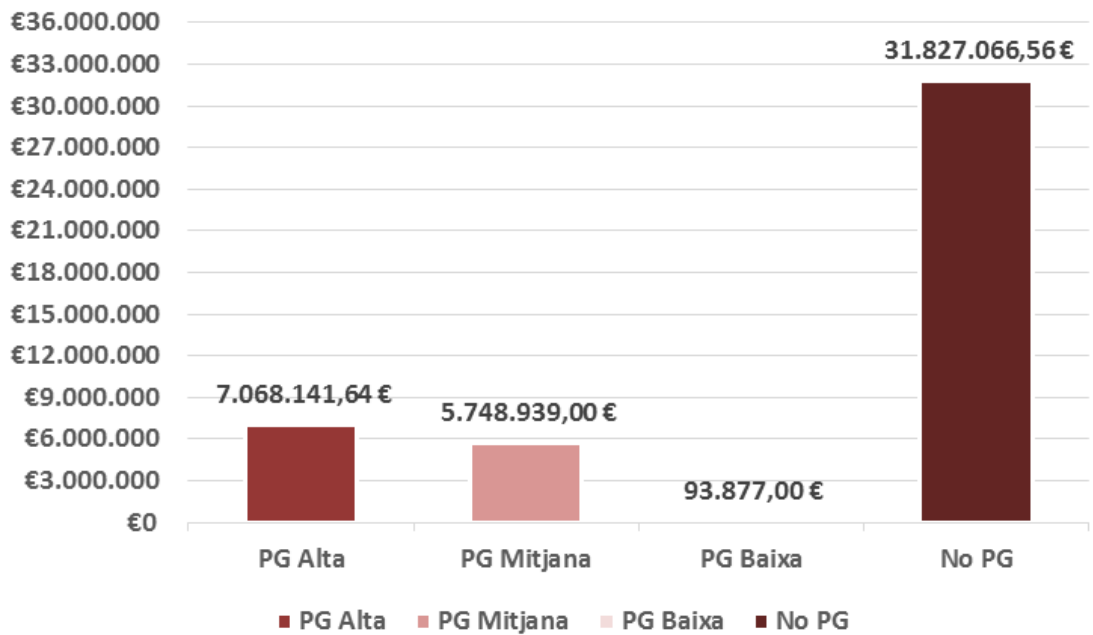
€36.000.000
€33.000.000
€30.000.000
€27.000.000
€24.000.000
€21.000.000
€18.000.000
€15.000.000
€12.000.000
€9.000.000
€6.000.000
€3.000.000
€0

7.068.141,64 €
5.748.939,00 €
93.877,00 €
31.827.066,56 €

PG Alta
PG Mitjana
PG Baixa
No PG

PG Alta
PG Mitjana
PG Baixa
No PG